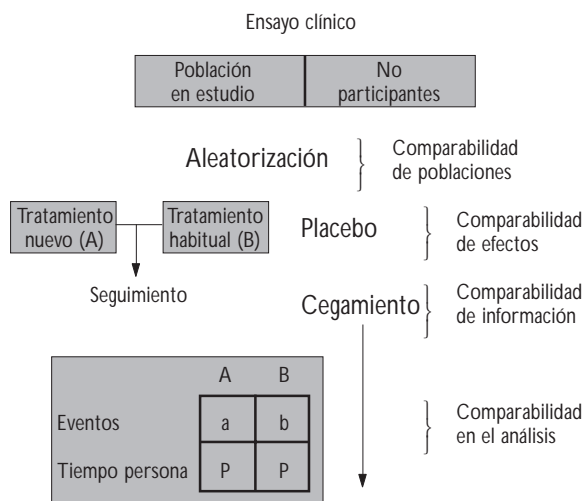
Ensayo clínico

Población en estudio | No participantes

Aleatorización

Comparabilidad de poblaciones

Tratamiento nuevo (A)

Tratamiento habitual (B)

Placebo

Comparabilidad de efectos

Seguimiento

Cegamiento

Comparabilidad de información

| | A | B |
|---|---|---|
| Eventos | a | b |
| Tiempo persona | P | P |

Comparabilidad en el análisis